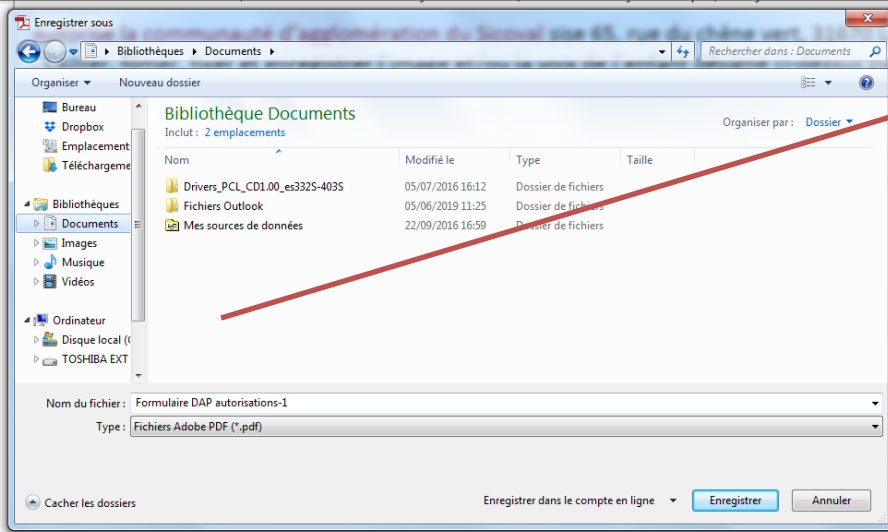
Enregistrer sous

Bibliothèques ▸ Documents ▸

Rechercher dans : Documents

Organiser ▾ Nouveau dossier

Bureau
Dropbox
Emplacement
Téléchargeme
Bibliothèques
Documents
Images
Musique
Vidéos
Ordinateur
Disque local (
TOSHIBA EXT

Bibliothèque Documents
Inclut : 2 emplacements

Organiser par : Dossier ▾

| Nom | Modifié le | Type | Taille |
|---|---|---|---|
| Drivers_PCL_CD1.00_es332S-403S | 05/07/2016 16:12 | Dossier de fichiers | |
| Fichiers Outlook | 05/06/2019 11:25 | Dossier de fichiers | |
| Mes sources de données | 22/09/2016 16:59 | Dossier de fichiers | |

Nom du fichier : Formulaire DAP autorisations-1
Type : Fichiers Adobe PDF (*.pdf)

Cacher les dossiers

Enregistrer dans le compte en ligne ▾ Enregistrer Annuler